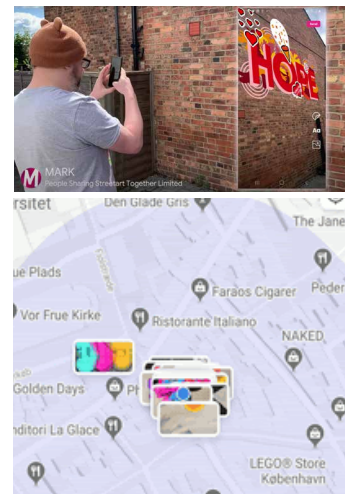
HOPE

MARK
People Sharing Streetart Together Limited

rsitet
Den Glade Gris
The Jane
ue Plads
Fiolstræde
Faraos Cigarer
Peder
Vor Frue Kirke
Ristorante Italiano
NAKED
Golden Days
Ph
nditori La Glace
LEGO® Store
København